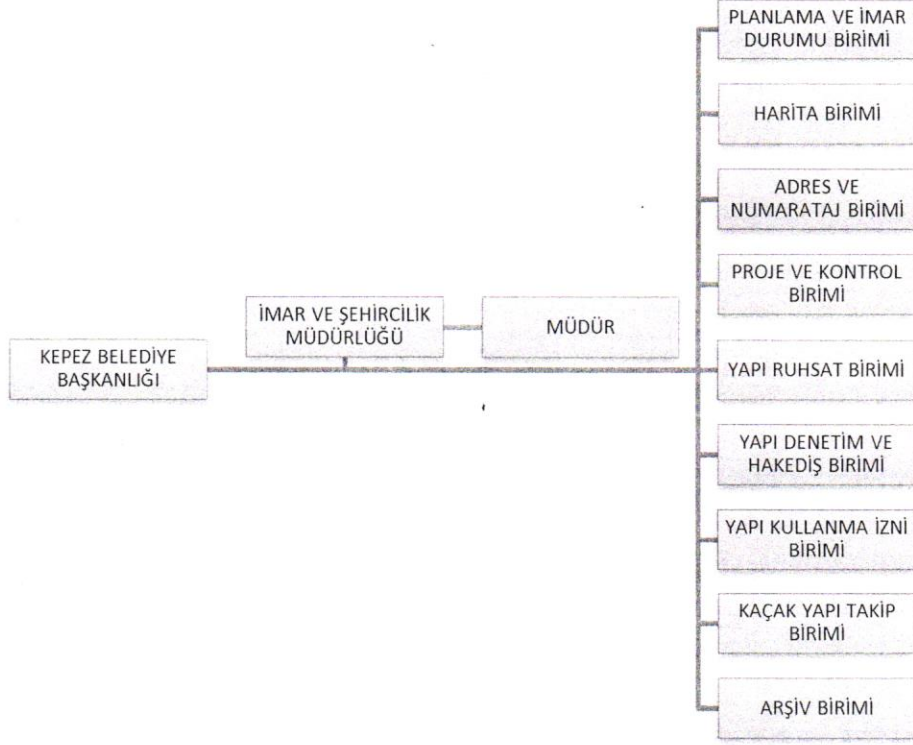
KEPEZ BELEDİYE BAŞKANLIĞI

İMAR VE ŞEHİRCİLİK MÜDÜRLÜĞÜ

MÜDÜR

PLANLAMA VE İMAR DURUMU BİRİMİ

HARİTA BİRİMİ

ADRES VE NUMARATAJ BİRİMİ

PROJE VE KONTROL BİRİMİ

YAPI RUHSAT BİRİMİ

YAPI DENETİM VE HAKEDİŞ BİRİMİ

YAPI KULLANMA İZNİ BİRİMİ

KAÇAK YAPI TAKİP BİRİMİ

ARŞİV BİRİMİ